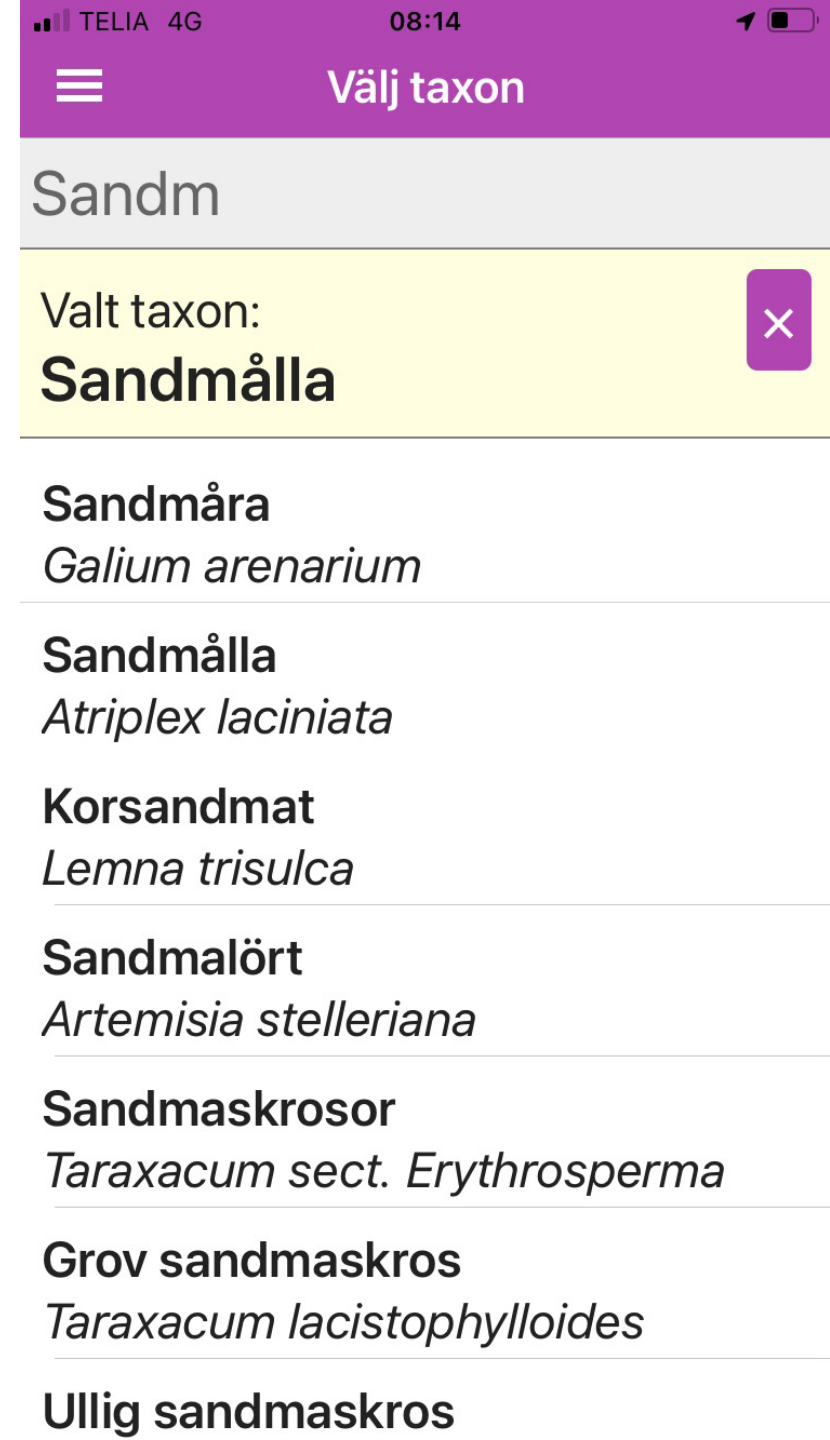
TELIA 4G 08:14

Välj taxon

Sandm

Valt taxon:
Sandmålla

×

Sandmåra
Galium arenarium

Sandmålla
Atriplex laciniata

Korsandmat
Lemna trisulca

Sandmalört
Artemisia stelleriana

Sandmaskrosor
Taraxacum sect. Erythrosperma

Grov sandmaskros
Taraxacum lacistophylloides

Ullig sandmaskros